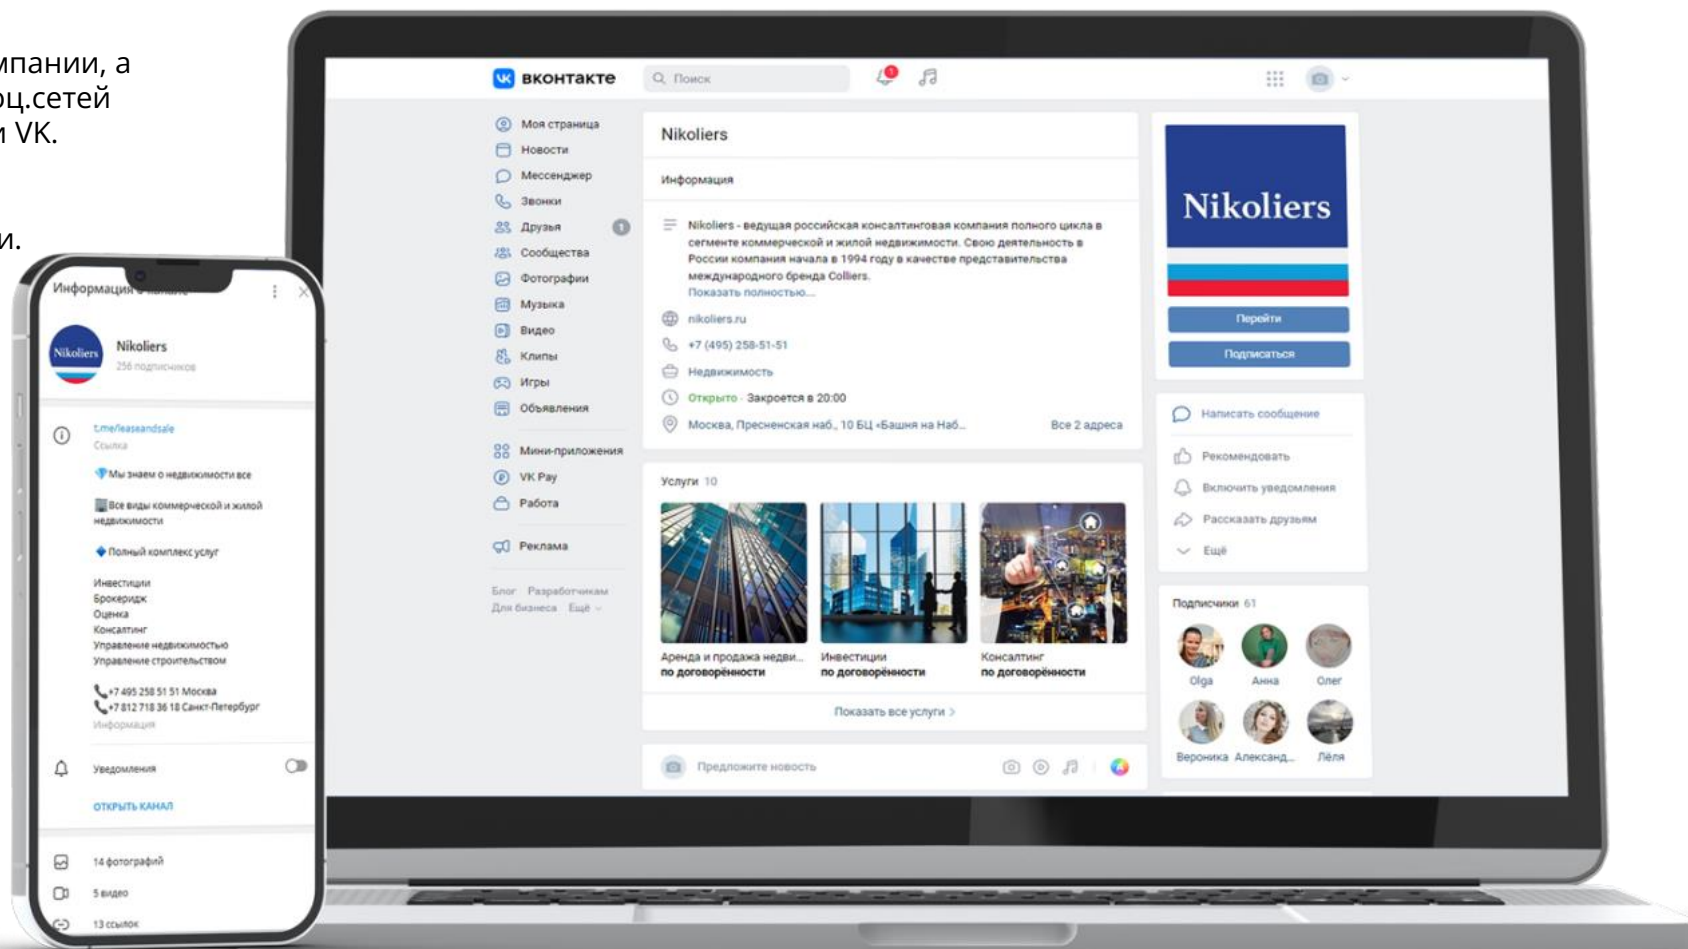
мпании, а
оц.сетей
и VK.

и.

вконтакте
Поиск

Моя страница
Новости
Мессенджер
Звонки
Друзья
Сообщества
Фотографии
Музыка
Видео
Клипы
Игры
Объявления
Мини-приложения
VK Pay
Работа
Реклама

Блог Разработчикам
Для бизнеса Ещё

Nikoliers

Информация

Nikoliers - ведущая российская консалтинговая компания полного цикла в сегменте коммерческой и жилой недвижимости. Свою деятельность в России компания начала в 1994 году в качестве представительства международного бренда Colliers.
Показать полностью...

nikoliers.ru
+7 (495) 258-51-51
Недвижимость
Открыто · Закроется в 20:00
Москва, Пресненская наб., 10 БЦ «Башня на Наб... Все 2 адреса

Услуги 10

Аренда и продажа недви... по договорённости
Инвестиции по договорённости
Консалтинг по договорённости

Показать все услуги

Предложите новость

Nikoliers

Перейти
Подписаться

Написать сообщение
Рекомендовать
Включить уведомления
Рассказать друзьям
Ещё

Подписчики 61
Olga Анна Олег
Вероника Александ... Лёля

Информация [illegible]

Nikoliers
256 подписчиков

t.me/leaseandsale
Ссылка

Мы знаем о недвижимости все
Все виды коммерческой и жилой недвижимости
Полный комплекс услуг

Инвестиции
Брокеридж
Оценка
Консалтинг
Управление недвижимостью
Управление строительством

+7 495 258 51 51 Москва
+7 812 718 36 18 Санкт-Петербург
Информация

Уведомления

ОТКРЫТЬ КАНАЛ

14 фотографий
5 видео
13 ссылок